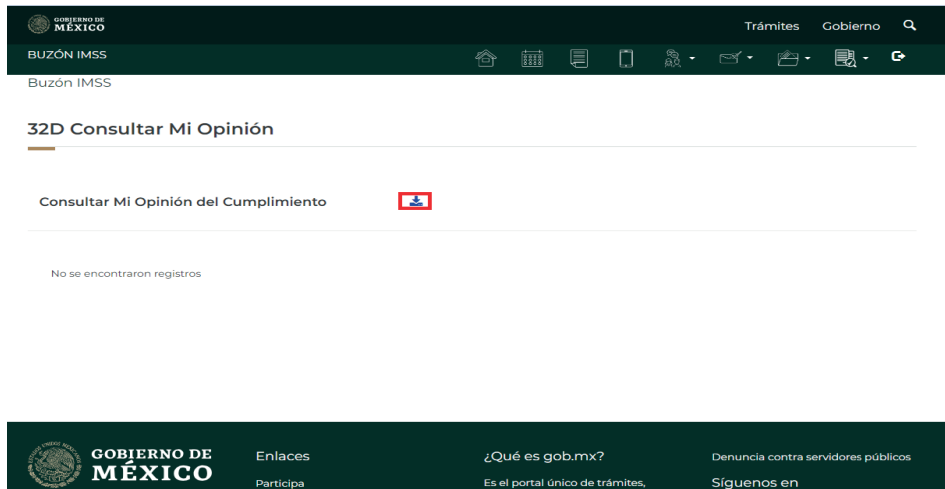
GOBIERNO DE MÉXICO

Trámites Gobierno

BUZÓN IMSS

Buzón IMSS

32D Consultar Mi Opinión

Consultar Mi Opinión del Cumplimiento

No se encontraron registros

GOBIERNO DE MÉXICO

Enlaces

Participa

¿Qué es gob.mx?

Es el portal único de trámites,

Denuncia contra servidores públicos

Síguenos en